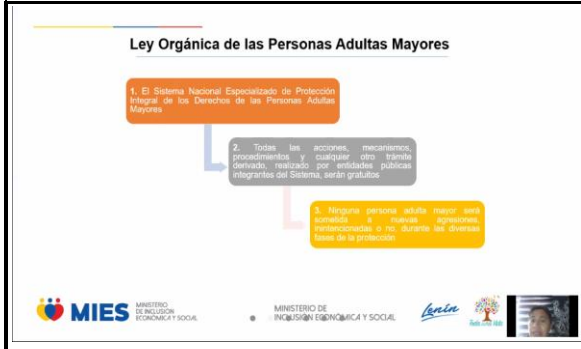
Ley Orgánica de las Personas Adultas Mayores

1. El Sistema Nacional Especializado de Protección Integral de los Derechos de las Personas Adultas Mayores

2. Todas las acciones, mecanismos, procedimientos y cualquier otro trámite derivado, realizado por entidades públicas integrantes del Sistema, serán gratuitos

3. Ninguna persona adulta mayor será sometida a nuevas agresiones, inintencionadas o no, durante las diversas fases de la protección

MIES MINISTERIO DE INCLUSIÓN ECONÓMICA Y SOCIAL

MINISTERIO DE INCLUSIÓN ECONÓMICA Y SOCIAL

Lenín

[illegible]